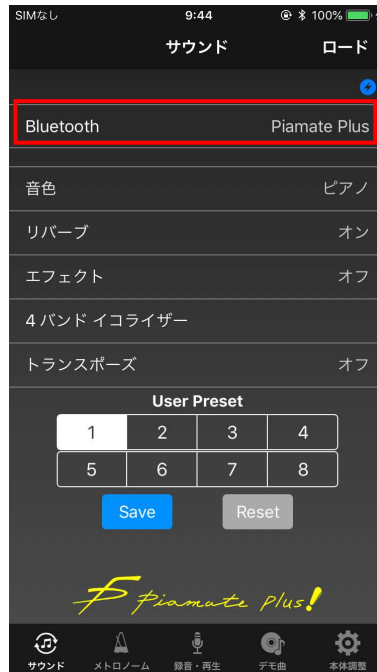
SIMなし 9:44 100%

サウンド ロード

Bluetooth Piamate Plus

音色 ピアノ

リバーブ オン

エフェクト オフ

4 バンド イコライザー

トランスポーズ オフ

User Preset

| 1 | 2 | 3 | 4 |
|---|---|---|---|
| 5 | 6 | 7 | 8 |

Save Reset

Piamate plus!

サウンド メトロノーム 録音・再生 デモ曲 本体調整